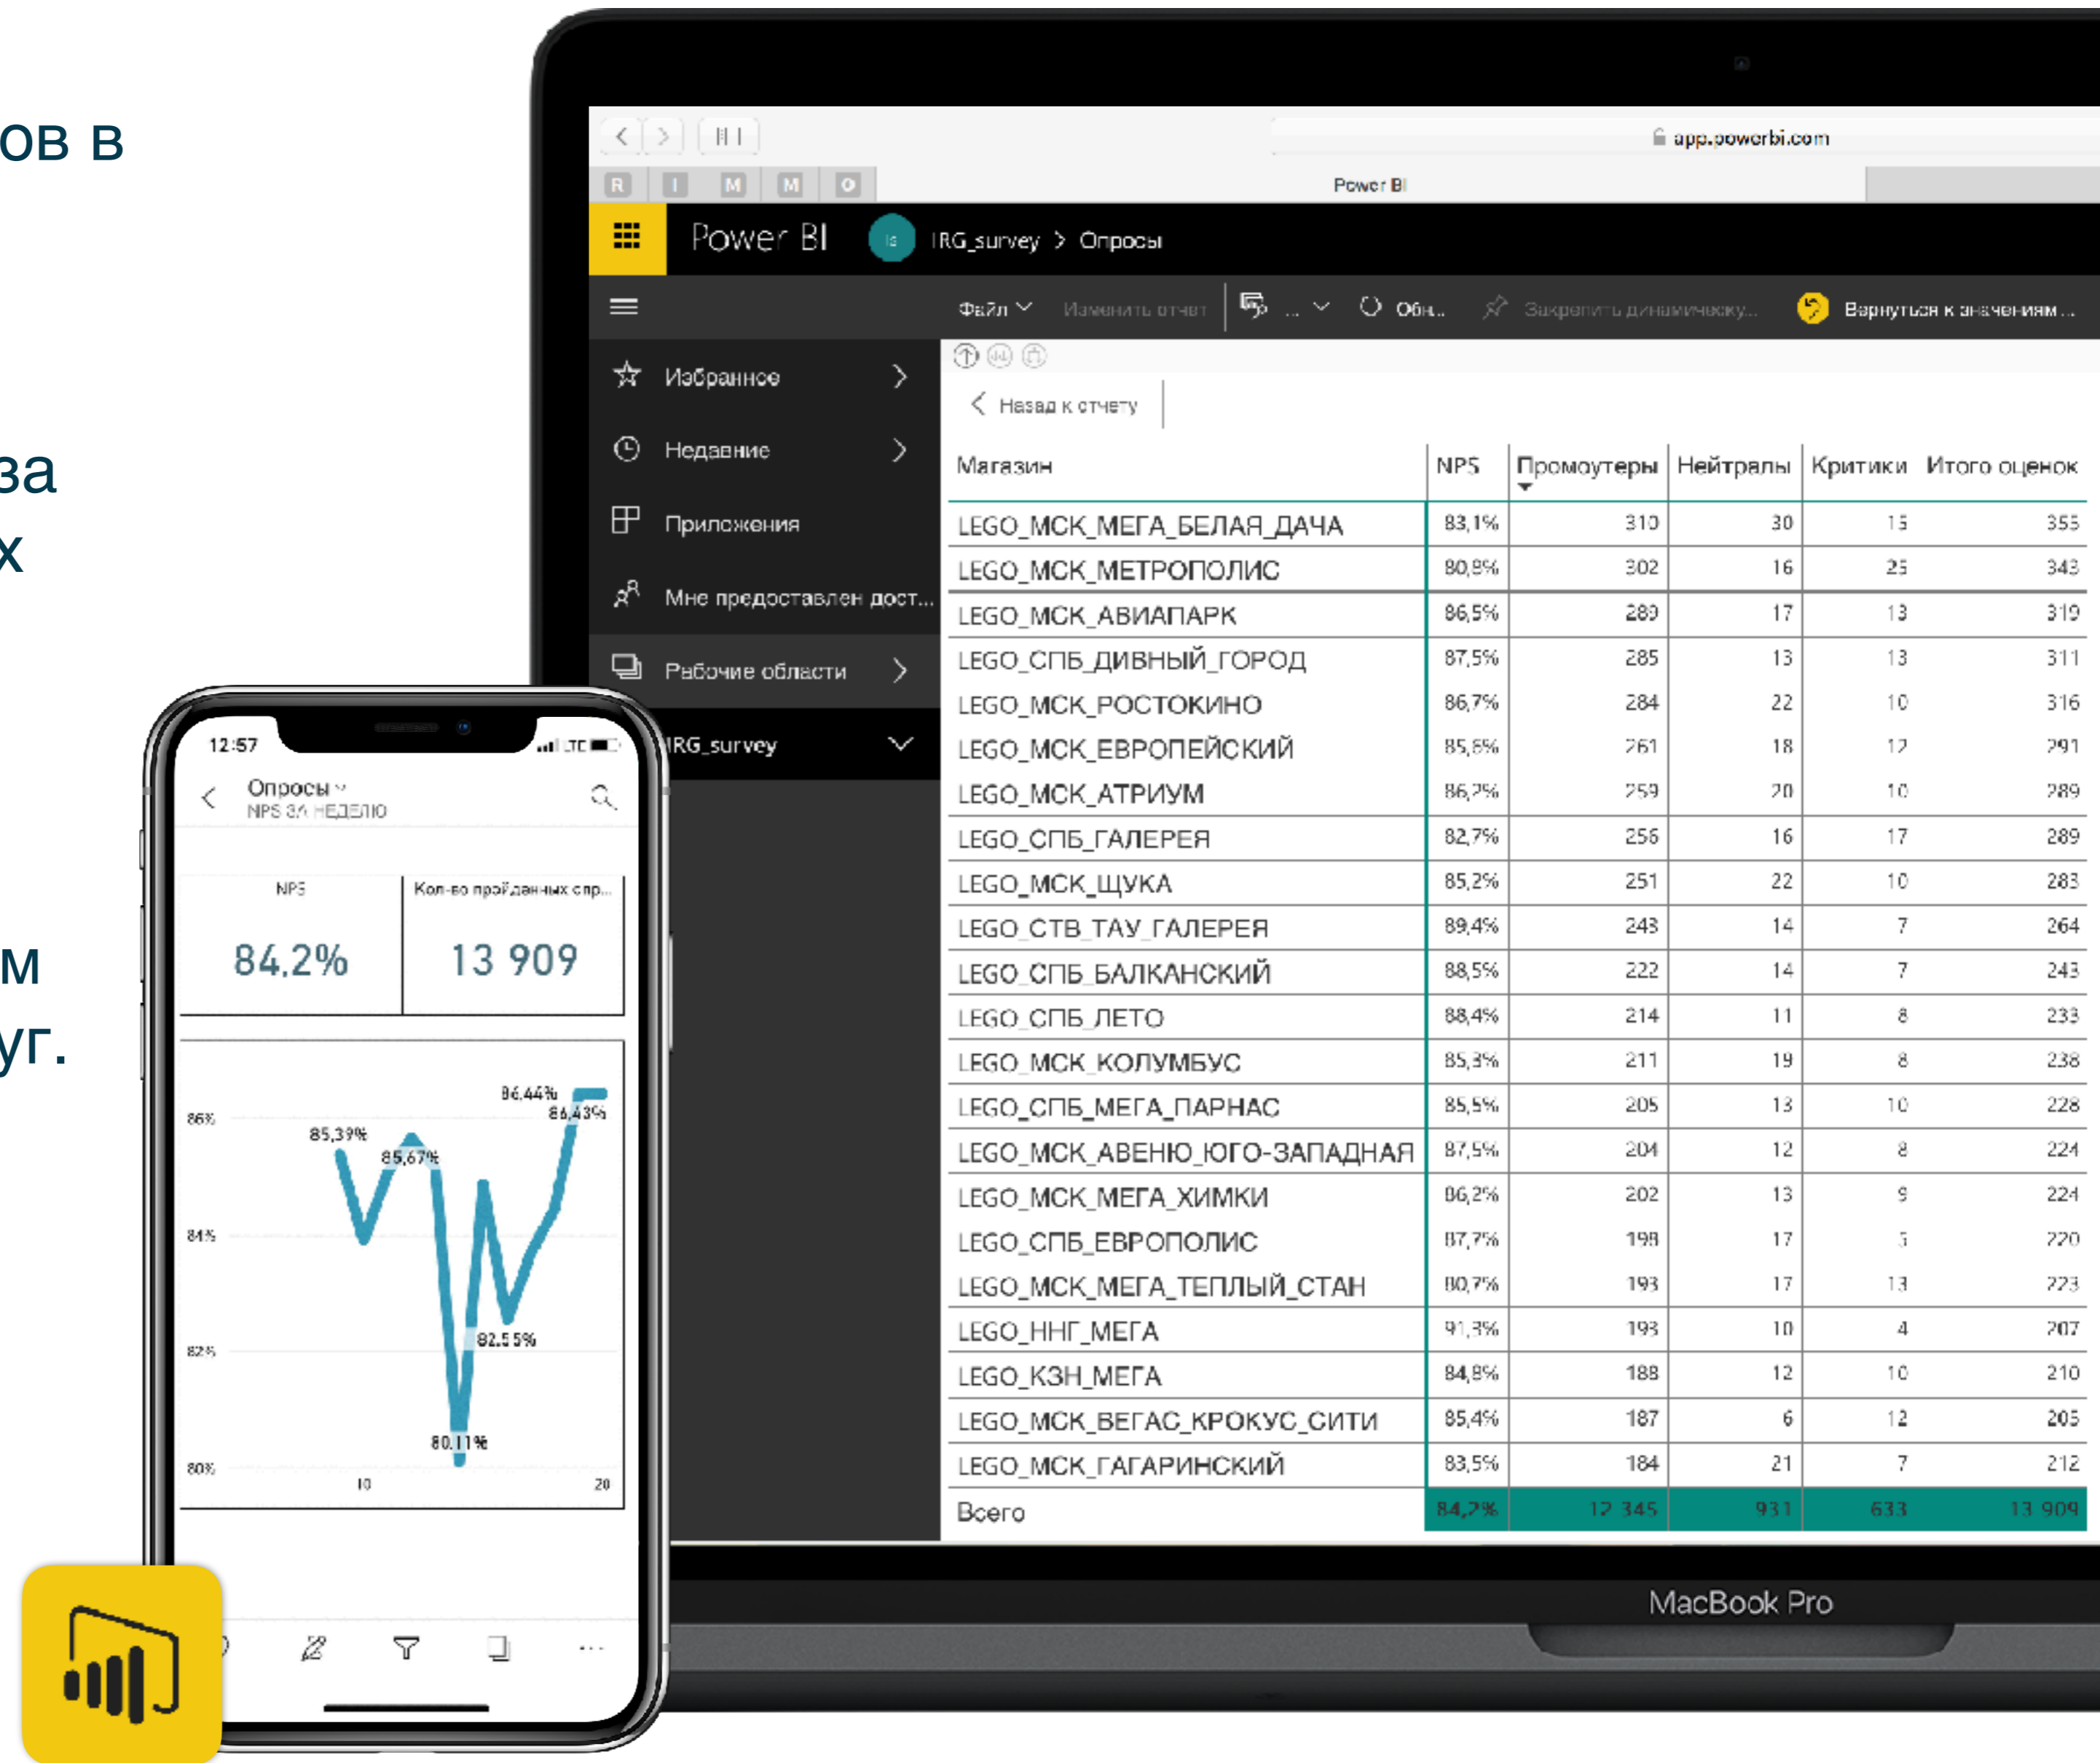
ов в

за
х

м
уг.

app.powerbi.com

R I M M O

Power BI

Power BI IRG_survey > Опросы

Файл Изменить отчет ... Обн... Закрепить динамическу... Вернуться к значениям...

Избранное
Недавние
Приложения
Мне предоставлен дост...
Рабочие области
IRG_survey

Назад к отчету

| Магазин | NPS | Промоутеры | Нейтралы | Критики | Итого оценок |
|---|---|---|---|---|---|
| LEGO_МСК_МЕГА_БЕЛАЯ_ДАЧА | 83,1% | 310 | 30 | 15 | 355 |
| LEGO_МСК_МЕТРОПОЛИС | 80,8% | 302 | 16 | 25 | 343 |
| LEGO_МСК_АВИАПАРК | 86,5% | 289 | 17 | 13 | 319 |
| LEGO_СПБ_ДИВНЫЙ_ГОРОД | 87,5% | 285 | 13 | 13 | 311 |
| LEGO_МСК_РОСТОКИНО | 86,7% | 284 | 22 | 10 | 316 |
| LEGO_МСК_ЕВРОПЕЙСКИЙ | 85,6% | 261 | 18 | 12 | 291 |
| LEGO_МСК_АТРИУМ | 86,2% | 259 | 20 | 10 | 289 |
| LEGO_СПБ_ГАЛЕРЕЯ | 82,7% | 256 | 16 | 17 | 289 |
| LEGO_МСК_ЩУКА | 85,2% | 251 | 22 | 10 | 283 |
| LEGO_СТВ_ТАУ_ГАЛЕРЕЯ | 89,4% | 243 | 14 | 7 | 264 |
| LEGO_СПБ_БАЛКАНСКИЙ | 88,5% | 222 | 14 | 7 | 243 |
| LEGO_СПБ_ЛЕТО | 88,4% | 214 | 11 | 8 | 233 |
| LEGO_МСК_КОЛУМБУС | 85,3% | 211 | 19 | 8 | 238 |
| LEGO_СПБ_МЕГА_ПАРНАС | 85,5% | 205 | 13 | 10 | 228 |
| LEGO_МСК_АВЕНЮ_ЮГО-ЗАПАДНАЯ | 87,5% | 204 | 12 | 8 | 224 |
| LEGO_МСК_МЕГА_ХИМКИ | 86,2% | 202 | 13 | 9 | 224 |
| LEGO_СПБ_ЕВРОПОЛИС | 87,7% | 198 | 17 | 5 | 220 |
| LEGO_МСК_МЕГА_ТЕПЛЫЙ_СТАН | 80,7% | 193 | 17 | 13 | 223 |
| LEGO_ННГ_МЕГА | 91,3% | 193 | 10 | 4 | 207 |
| LEGO_КЗН_МЕГА | 84,8% | 188 | 12 | 10 | 210 |
| LEGO_МСК_ВЕГАС_КРОКУС_СИТИ | 85,4% | 187 | 6 | 12 | 205 |
| LEGO_МСК_ГАГАРИНСКИЙ | 83,5% | 184 | 21 | 7 | 212 |
| Всего | 84,2% | 12 345 | 931 | 633 | 13 909 |

MacBook Pro

12:57
Опросы
NPS ЗА НЕДЕЛЮ
NPS
84.2%
Кол-во пройденных опр...
13 909
86%
84%
82%
80%
85,39%
85,67%
86,44%
86,43%
82,55%
80,11%
10
20